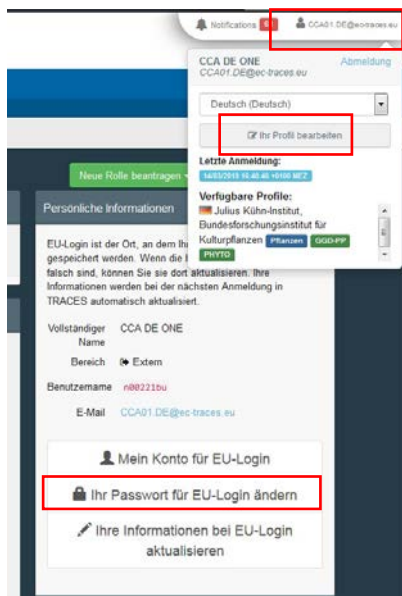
Notifications 6 CCA01.DE@ec-traces.eu

CCA DE ONE
CCA01.DE@ec-traces.eu
Abmeldung

Deutsch (Deutsch)

Ihr Profil bearbeiten

Letzte Anmeldung:
14/03/2018 10:40:40 +0100 MEZ

Verfügbare Profile:
Julius Kühn-Institut, Bundesforschungsinstitut für Kulturpflanzen Pflanzen GGD-PP PHYTO

Neue Rolle beantragen

Persönliche Informationen

EU-Login ist der Ort, an dem Ihr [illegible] gespeichert werden. Wenn die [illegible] falsch sind, können Sie sie dort aktualisieren. Ihre Informationen werden bei der nächsten Anmeldung in TRACES automatisch aktualisiert.

Vollständiger Name CCA DE ONE

Bereich Extern

Benutzername n00221bu

E-Mail CCA01.DE@ec-traces.eu

Mein Konto für EU-Login

Ihr Passwort für EU-Login ändern

Ihre Informationen bei EU-Login aktualisieren